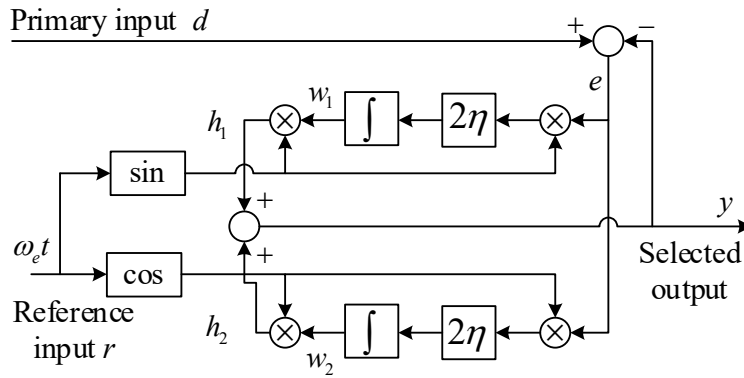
Primary input $d$

+

−

$e$

$w_1$

$h_1$

$\int$

$2\eta$

$\otimes$

$\otimes$

sin

+

$y$

$\omega_e t$

cos

+

Selected output

Reference input $r$

$h_2$

$\otimes$

$\int$

$2\eta$

$\otimes$

$w_2$